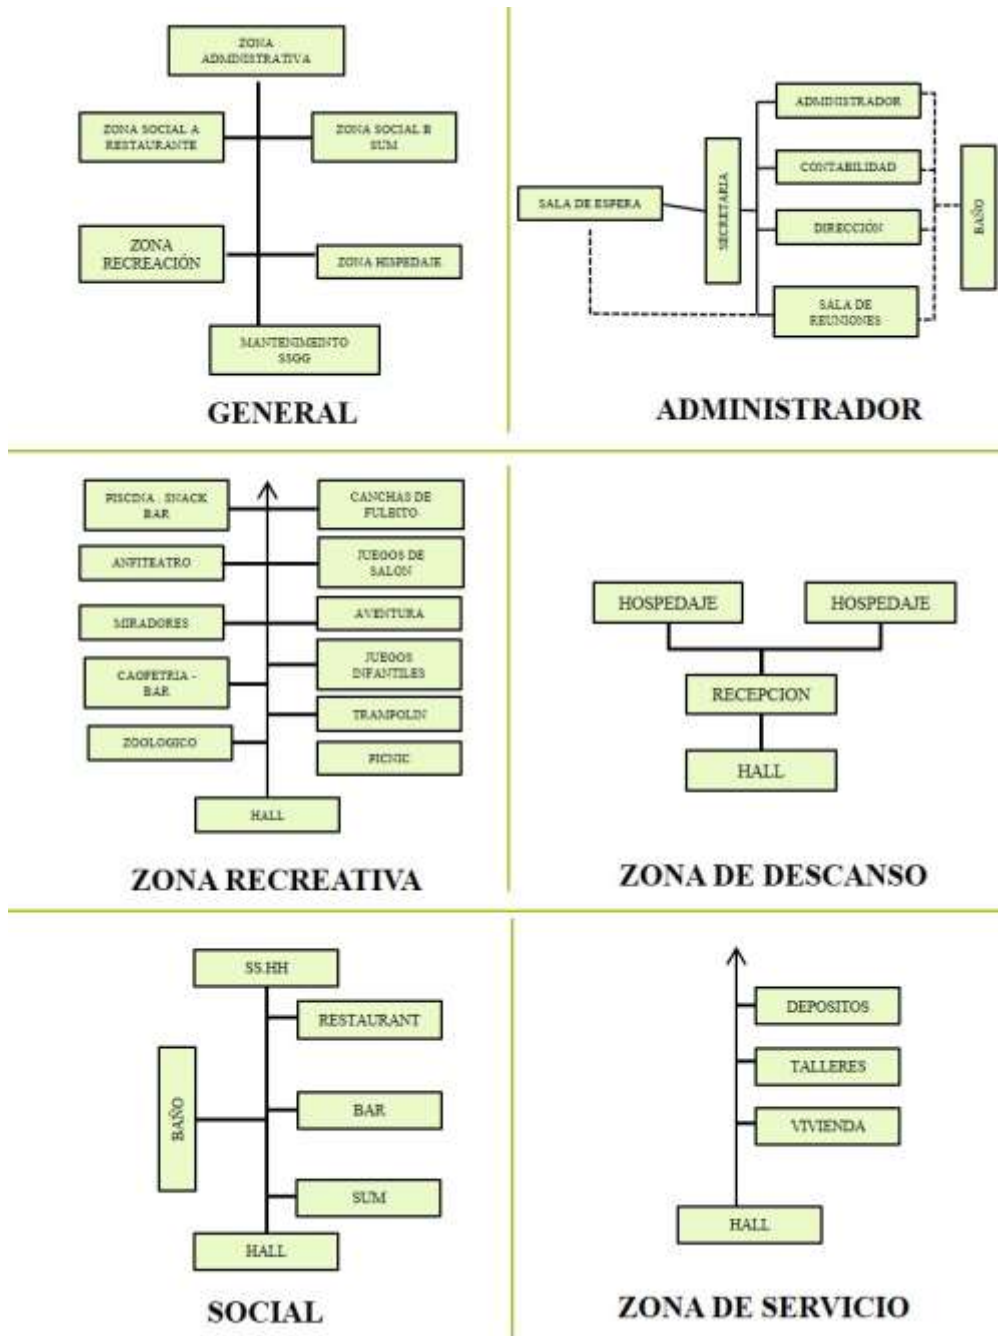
ZONA ADMINISTRATIVA

ZONA SOCIAL A RESTAURANTE

ZONA SOCIAL B SUM

ZONA RECREACIÓN

ZONA HOSPEDAJE

MANTENIMEINTO SSOG

GENERAL

ADMINISTRADOR

CONTABILIDAD

SALA DE ESPERA

SECRETARIA

DIRECCIÓN

BAÑO

SALA DE REUNIONES

ADMINISTRADOR

PISCINA . SNACK BAR

CANCHAS DE FULBITO

ANFITEATRO

JUEGOS DE SALON

MIRADORES

AVENTURA

CAOFETRIA - BAR

JUEGOS INFANTILES

TRAMPOLIN

ZOOLOGICO

PICNIC

HALL

ZONA RECREATIVA

HOSPEDAJE

HOSPEDAJE

RECEPCION

HALL

ZONA DE DESCANSO

SS.HH

RESTAURANT

BAÑO

BAR

SUM

HALL

SOCIAL

DEPOSITOS

TALLERES

VIVIENDA

HALL

ZONA DE SERVICIO